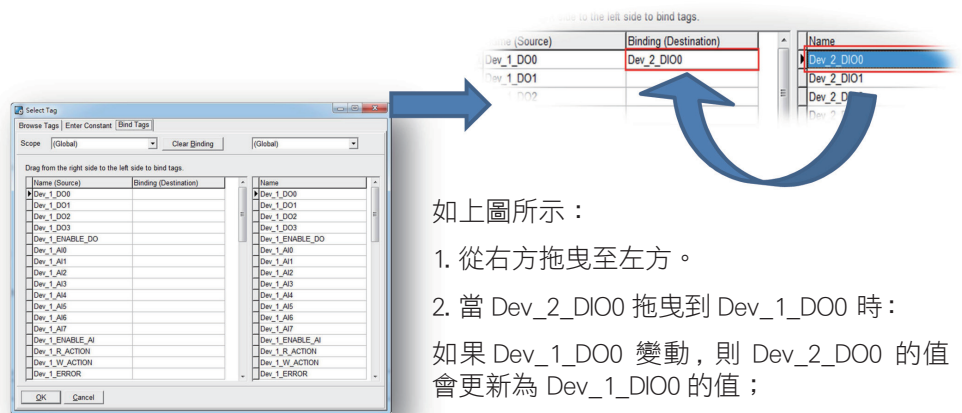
side to the left side to bind tags.

| me (Source) | Binding (Destination) |
|---|---|
| Dev_1_DO0 | Dev_2_DIO0 |
| Dev_1_DO1 | |
| Dev_1_DO2 | |

| Name |
|---|
| Dev_2_DIO0 |
| Dev_2_DIO1 |
| Dev_2_D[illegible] |

Select Tag

Browse Tags | Enter Constant | Bind Tags

Scope (Global) Clear Binding (Global)

Drag from the right side to the left side to bind tags.

| Name (Source) | Binding (Destination) |
|---|---|
| Dev_1_DO0 | |
| Dev_1_DO1 | |
| Dev_1_DO2 | |
| Dev_1_DO3 | |
| Dev_1_ENABLE_DO | |
| Dev_1_AI0 | |
| Dev_1_AI1 | |
| Dev_1_AI2 | |
| Dev_1_AI3 | |
| Dev_1_AI4 | |
| Dev_1_AI5 | |
| Dev_1_AI6 | |
| Dev_1_AI7 | |
| Dev_1_ENABLE_AI | |
| Dev_1_R_ACTION | |
| Dev_1_W_ACTION | |
| Dev_1_ERROR | |

| Name |
|---|
| Dev_1_DO0 |
| Dev_1_DO1 |
| Dev_1_DO2 |
| Dev_1_DO3 |
| Dev_1_ENABLE_DO |
| Dev_1_AI0 |
| Dev_1_AI1 |
| Dev_1_AI2 |
| Dev_1_AI3 |
| Dev_1_AI4 |
| Dev_1_AI5 |
| Dev_1_AI6 |
| Dev_1_AI7 |
| Dev_1_ENABLE_AI |
| Dev_1_R_ACTION |
| Dev_1_W_ACTION |
| Dev_1_ERROR |

OK Cancel

如上圖所示：

1. 從右方拖曳至左方。

2. 當 Dev_2_DIO0 拖曳到 Dev_1_DO0 時：

如果 Dev_1_DO0 變動，則 Dev_2_DO0 的值會更新為 Dev_1_DIO0 的值；